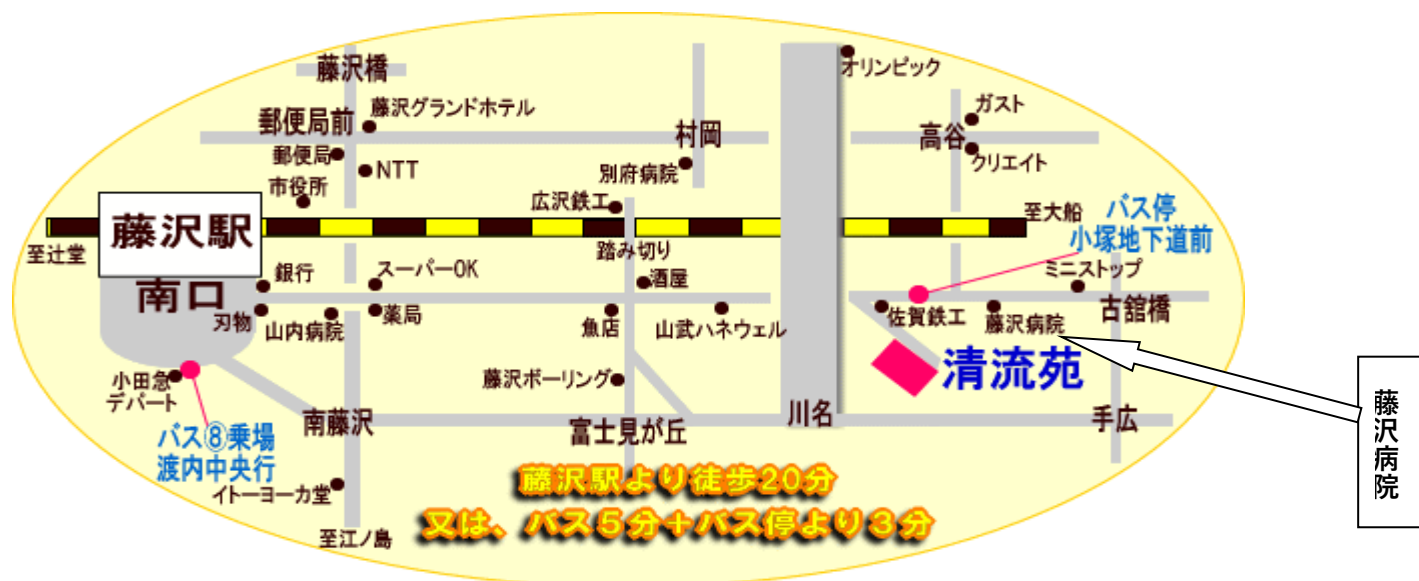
藤沢橋
オリンピック
郵便局前
藤沢グランドホテル
ガスト
村岡
高谷
郵便局
NTT
別府病院
クリエイト
市役所
広沢鉄工
至大船
バス停
小塚地下道前
藤沢駅
至辻堂
踏み切り
銀行
スーパーOK
酒屋
ミニストップ
南口
古舘橋
刃物
山内病院
薬局
魚店
山武ハネウェル
佐賀鉄工
藤沢病院
清流苑
小田急デパート
藤沢ボーリング
川名
南藤沢
富士見が丘
手広
バス⑧乗場
渡内中央行
イトーヨーカ堂
藤沢駅より徒歩20分
又は、バス5分+バス停より3分
至江ノ島
藤沢病院